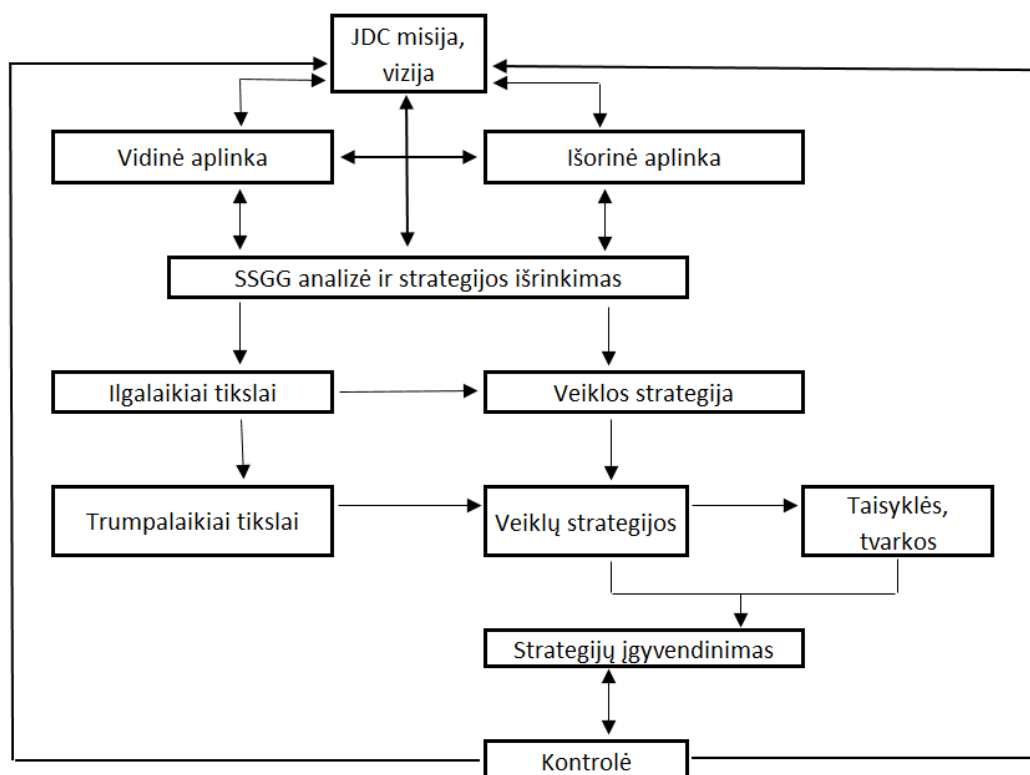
JDC misija, vizija

Vidinė aplinka

Išorinė aplinka

SSGG analizė ir strategijos išrinkimas

Ilgalaikiai tikslai

Veiklos strategija

Trumpalaikiai tikslai

Veiklų strategijos

Taisyklės, tvarkos

Strategijų įgyvendinimas

Kontrolė